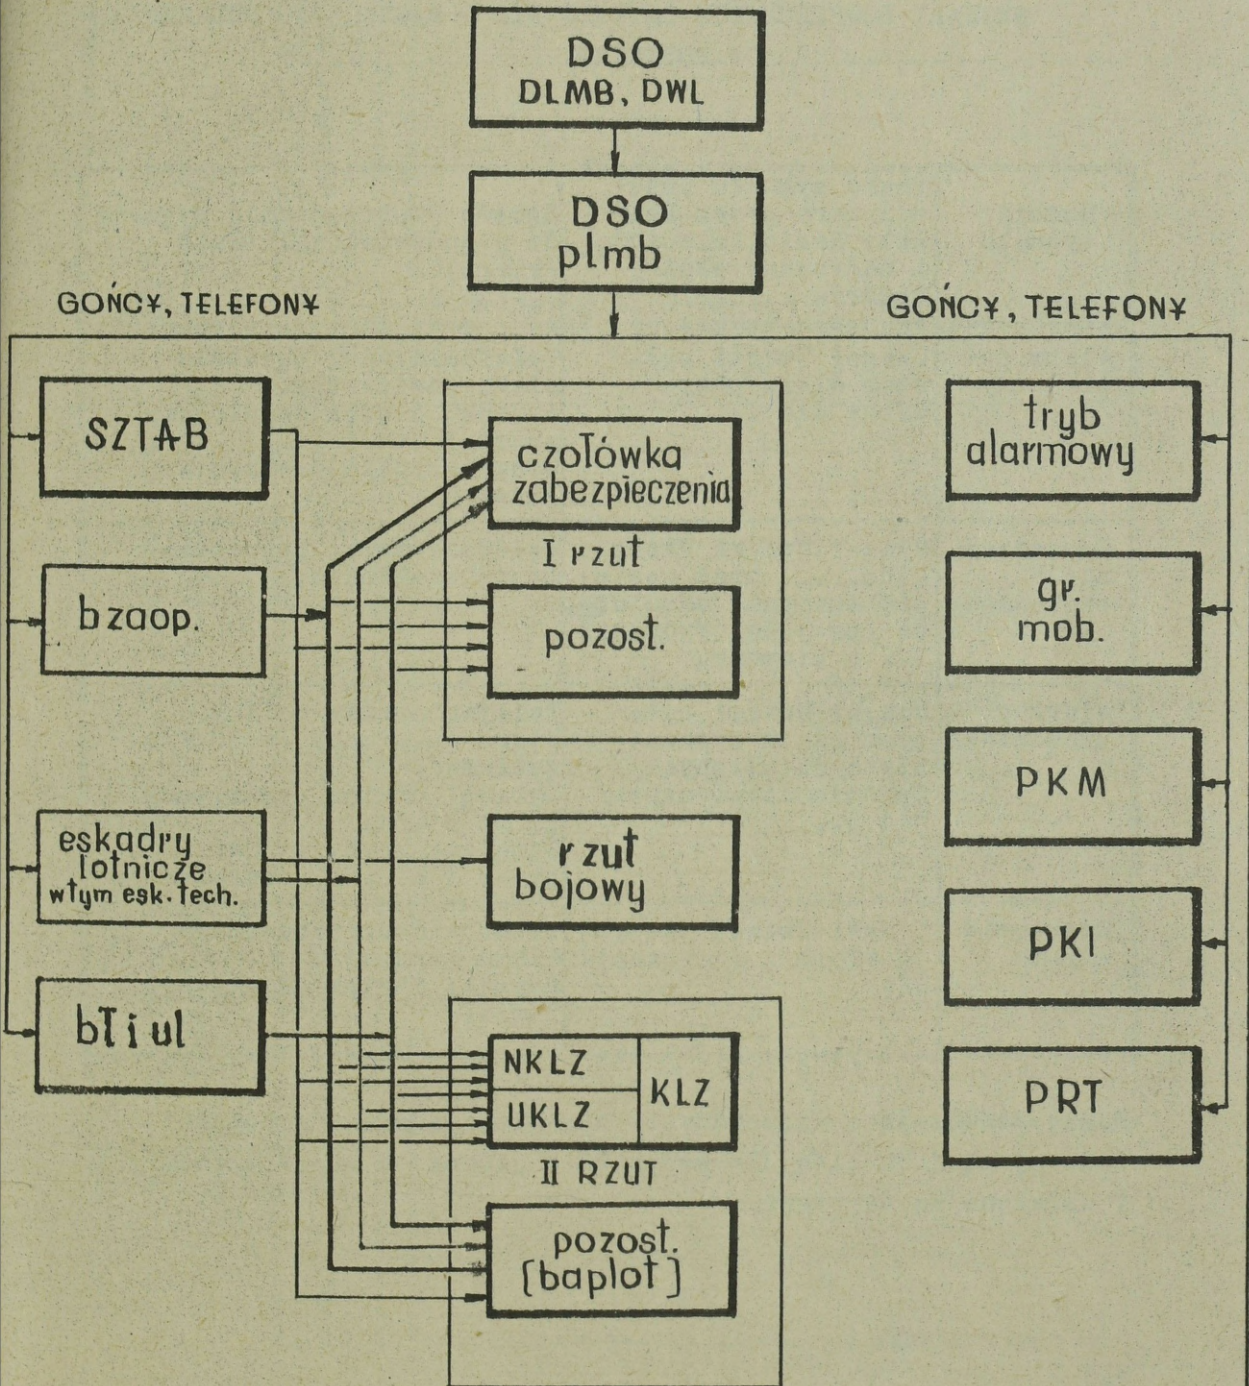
DSO
DLMB, DWL

DSO
plmb

GOŃCY, TELEFONY

GOŃCY, TELEFONY

SZTAB

czołówka
zabezpieczenia

I rzut

bzaop.

pozost.

eskadry
lotnicze
w tym esk. tech.

rzut
bojowy

bTi ul

NKLZ

UKLZ

KLZ

II RZUT

pozost.
(baplot)

tryb
alarmowy

gr.
mob.

PKM

PKI

PRT